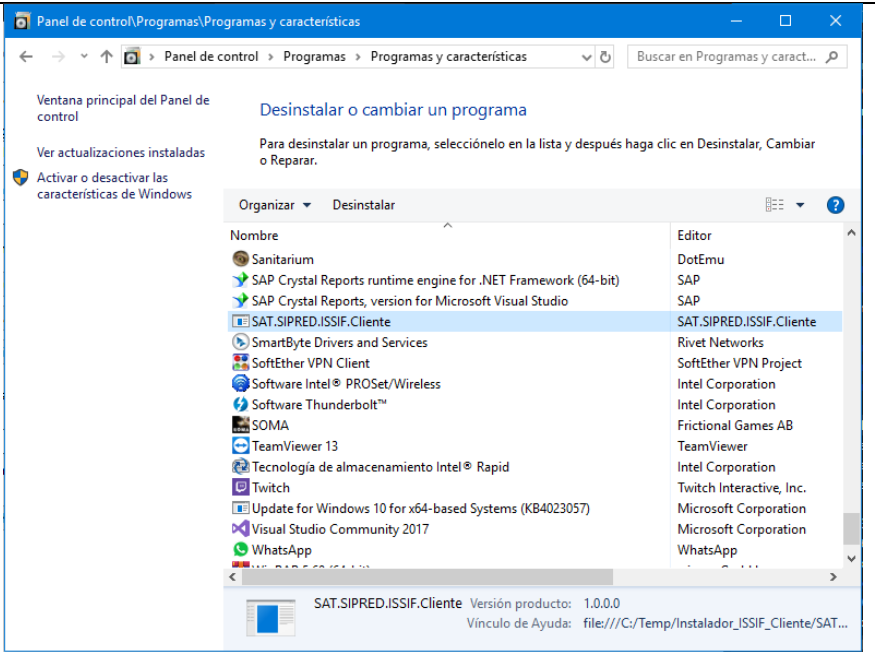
Panel de control\Programas\Programas y características

Panel de control > Programas > Programas y características

Buscar en Programas y caract...

Ventana principal del Panel de control

Ver actualizaciones instaladas

Activar o desactivar las características de Windows

Desinstalar o cambiar un programa

Para desinstalar un programa, selecciónelo en la lista y después haga clic en Desinstalar, Cambiar o Reparar.

Organizar ▾ Desinstalar

| Nombre | Editor |
|---|---|
| Sanitarium | DotEmu |
| SAP Crystal Reports runtime engine for .NET Framework (64-bit) | SAP |
| SAP Crystal Reports, version for Microsoft Visual Studio | SAP |
| SAT.SIPRED.ISSIF.Cliente | SAT.SIPRED.ISSIF.Cliente |
| SmartByte Drivers and Services | Rivet Networks |
| SoftEther VPN Client | SoftEther VPN Project |
| Software Intel® PROSet/Wireless | Intel Corporation |
| Software Thunderbolt™ | Intel Corporation |
| SOMA | Frictional Games AB |
| TeamViewer 13 | TeamViewer |
| Tecnología de almacenamiento Intel® Rapid | Intel Corporation |
| Twitch | Twitch Interactive, Inc. |
| Update for Windows 10 for x64-based Systems (KB4023057) | Microsoft Corporation |
| Visual Studio Community 2017 | Microsoft Corporation |
| WhatsApp | WhatsApp |
| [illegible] | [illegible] |

SAT.SIPRED.ISSIF.Cliente Versión producto: 1.0.0.0
Vínculo de Ayuda: file:///C:/Temp/Instalador_ISSIF_Cliente/SAT...